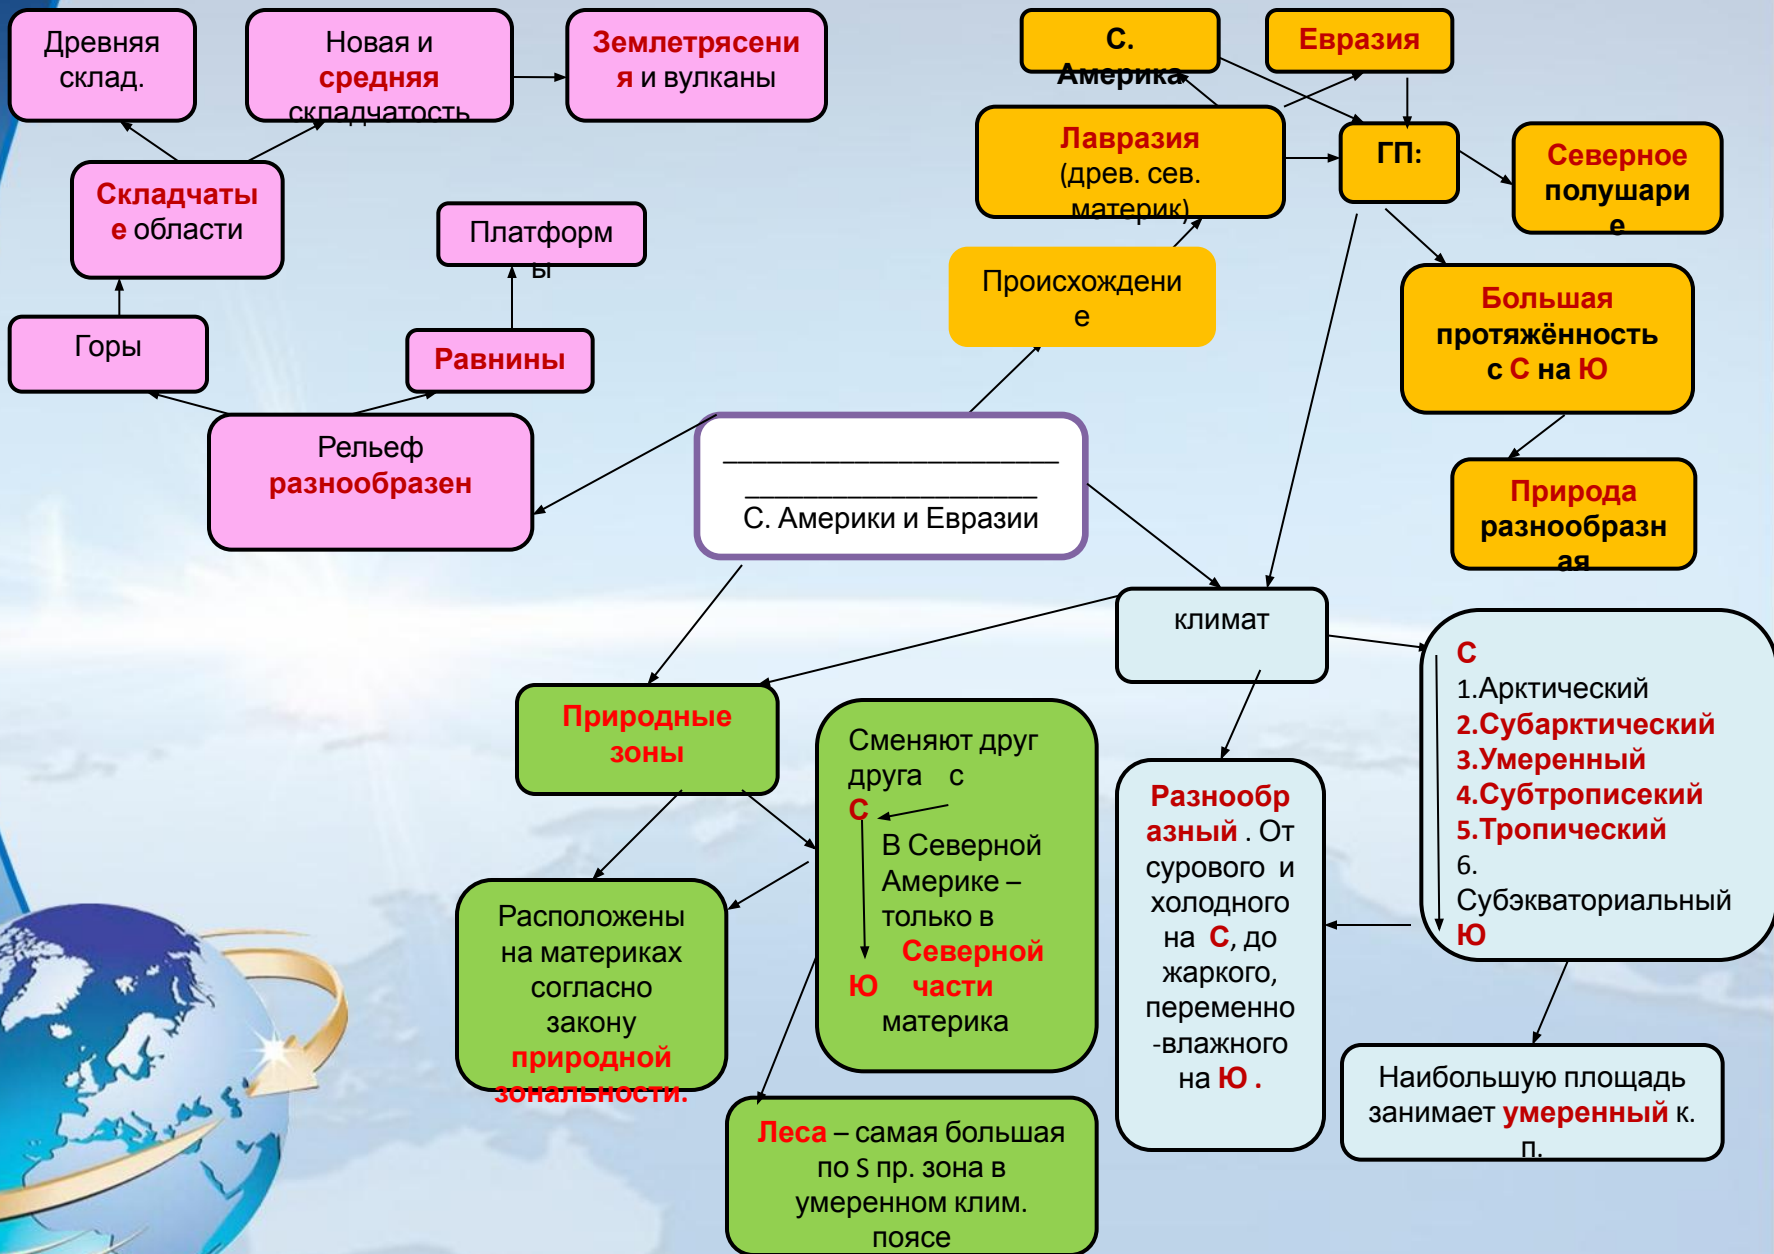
Древняя склад.

Новая и средняя складчатость

Землетрясения и вулканы

С. Америка

Евразия

Лавразия (древ. сев. материк)

ГП:

Северное полушарие

Складчатые области

Платформы

Происхождение

Большая протяжённость с С на Ю

Горы

Равнины

Рельеф разнообразен

____________________
__________________
С. Америки и Евразии

Природа разнообразная

климат

С
1.Арктический
2.Субарктический
3.Умеренный
4.Субтрописекий
5.Тропический
6. Субэкваториальный
Ю

Природные зоны

Сменяют друг друга с С
В Северной Америке – только в Северной части материка
Ю

Разнообразный . От сурового и холодного на С, до жаркого, переменно -влажного на Ю .

Расположены на материках согласно закону природной зональности.

Леса – самая большая по S пр. зона в умеренном клим. поясе

Наибольшую площадь занимает умеренный к. п.